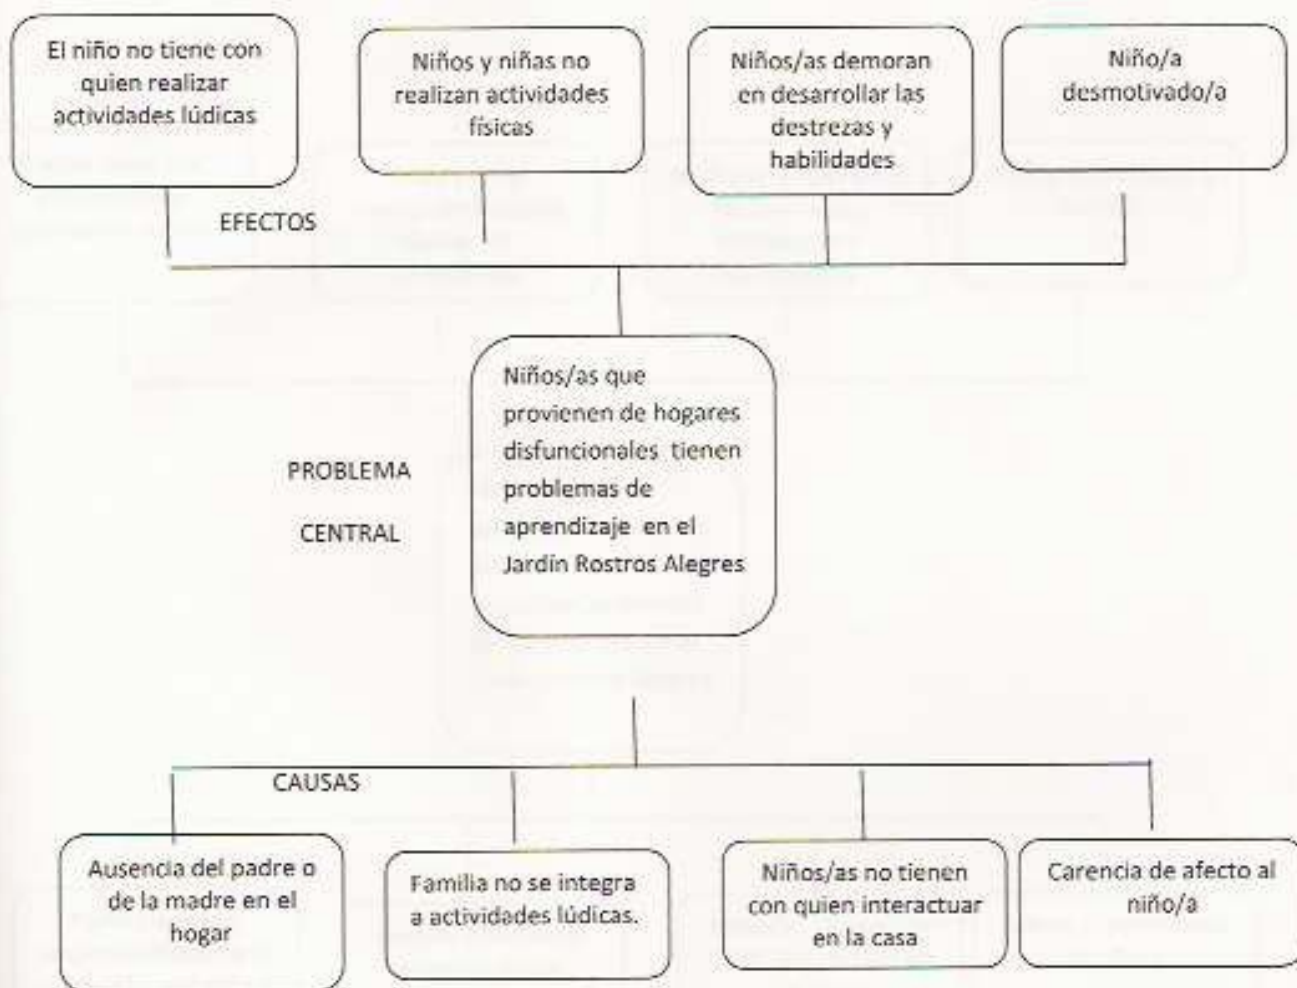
El niño no tiene con quien realizar actividades lúdicas

Niños y niñas no realizan actividades físicas

Niños/as demoran en desarrollar las destrezas y habilidades

Niño/a desmotivado/a

EFECTOS

PROBLEMA CENTRAL

Niños/as que provienen de hogares disfuncionales tienen problemas de aprendizaje en el Jardín Rostros Alegres

CAUSAS

Ausencia del padre o de la madre en el hogar

Familia no se integra a actividades lúdicas.

Niños/as no tienen con quien interactuar en la casa

Carencia de afecto al niño/a